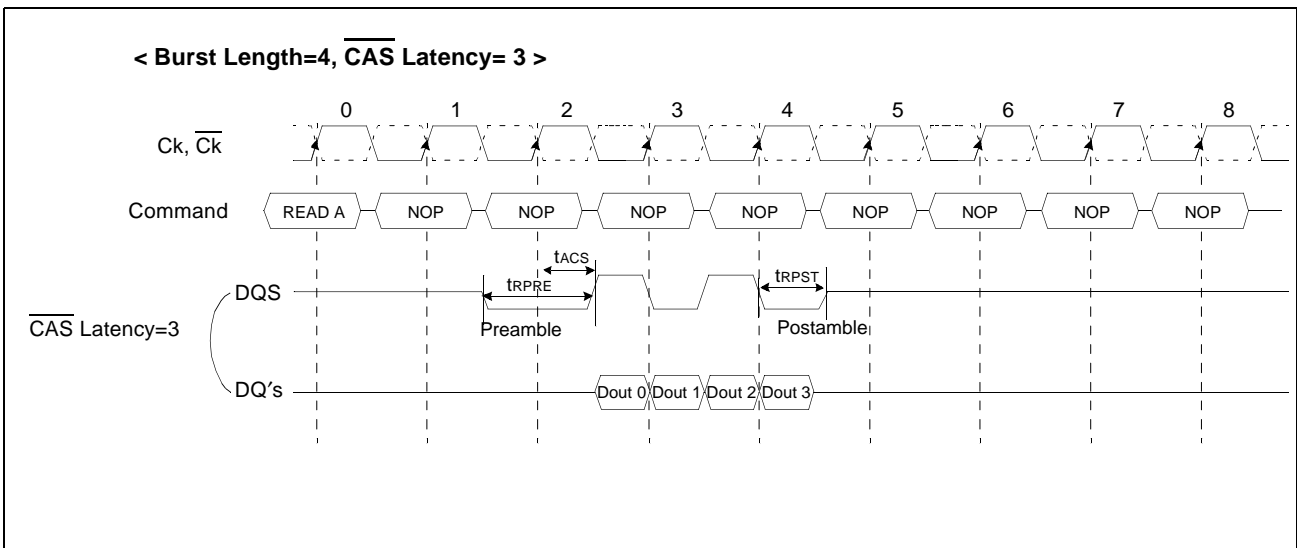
< Burst Length=4, $\overline{\text{CAS}}$ Latency= 3 >

0 1 2 3 4 5 6 7 8

Ck, $\overline{\text{Ck}}$

Command READ A NOP NOP NOP NOP NOP NOP NOP NOP

$t_{ACS}$

$t_{RPRE}$

$t_{RPST}$

DQS

$\overline{\text{CAS}}$ Latency=3

Preamble

Postamble

DQ's Dout 0 Dout 1 Dout 2 Dout 3